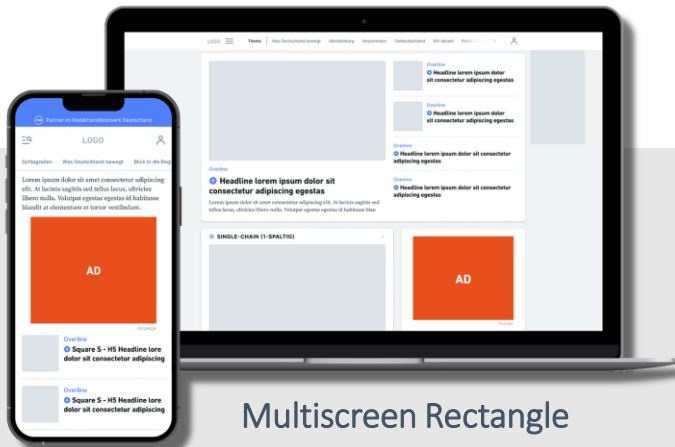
LOGO
Themen
Was Deutschland bewegt
Wandertipps
Vorpommern
Ostdeutschland
MV aktuell

Overline
Headline lorem ipsum dolor sit consectetur adipiscing egestas
Lorem ipsum dolor sit amet consectetur adipiscing elit. At lacinia sagittis sed tellus lacus, ultricies libero mulla. Volutpat egestas egestas id habitasse blan

Overline
Headline lorem ipsum dolor sit consectetur adipiscing egestas

Overline
Headline lorem ipsum dolor sit consectetur adipiscing egestas

Overline
Headline lorem ipsum dolor sit consectetur adipiscing egestas

Overline
Headline lorem ipsum dolor sit consectetur adipiscing egestas

SINGLE-CHAIN (1-SPALTIG)

AD
Anzeige

Partner im RedaktionsNetzwerk Deutschland
LOGO
Schlagzeilen
Was Deutschland bewegt
Blick in die Reg
Lorem ipsum dolor sit amet consectetur adipiscing elit. At lacinia sagittis sed tellus lacus, ultricies libero mulla. Volutpat egestas egestas id habitasse blandit at elementum at tortor vestibulum.

AD
Anzeige

Overline
Square S - H5 Headline lore dolor sit consectetur adipiscing

Overline
Square S - H5 Headline lore dolor sit consectetur adipiscing

Multiscreen Rectangle